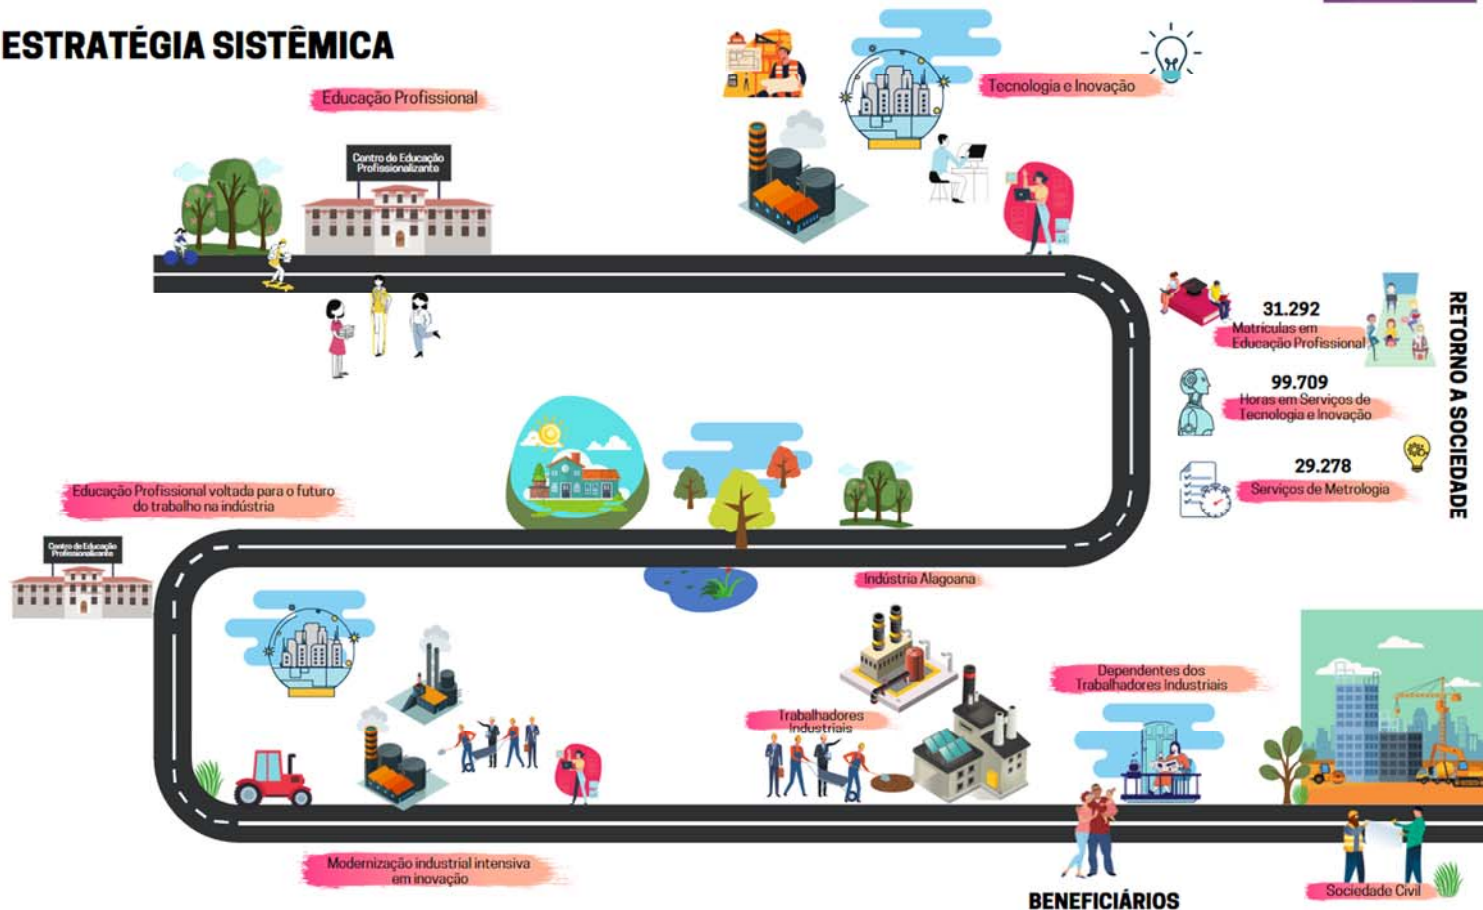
ESTRATÉGIA SISTÊMICA

Educação Profissional

Centro de Educação Profissionalizante

Tecnologia e Inovação

RETORNO A SOCIEDADE

31.292
Matrículas em Educação Profissional

99.709
Horas em Serviços de Tecnologia e Inovação

29.278
Serviços de Metrologia

Educação Profissional voltada para o futuro do trabalho na indústria

Centro de Educação Profissionalizante

Indústria Alagoana

Dependentes dos Trabalhadores Industriais

Trabalhadores Industriais

Modernização industrial intensiva em inovação

BENEFICIÁRIOS

Sociedade Civil